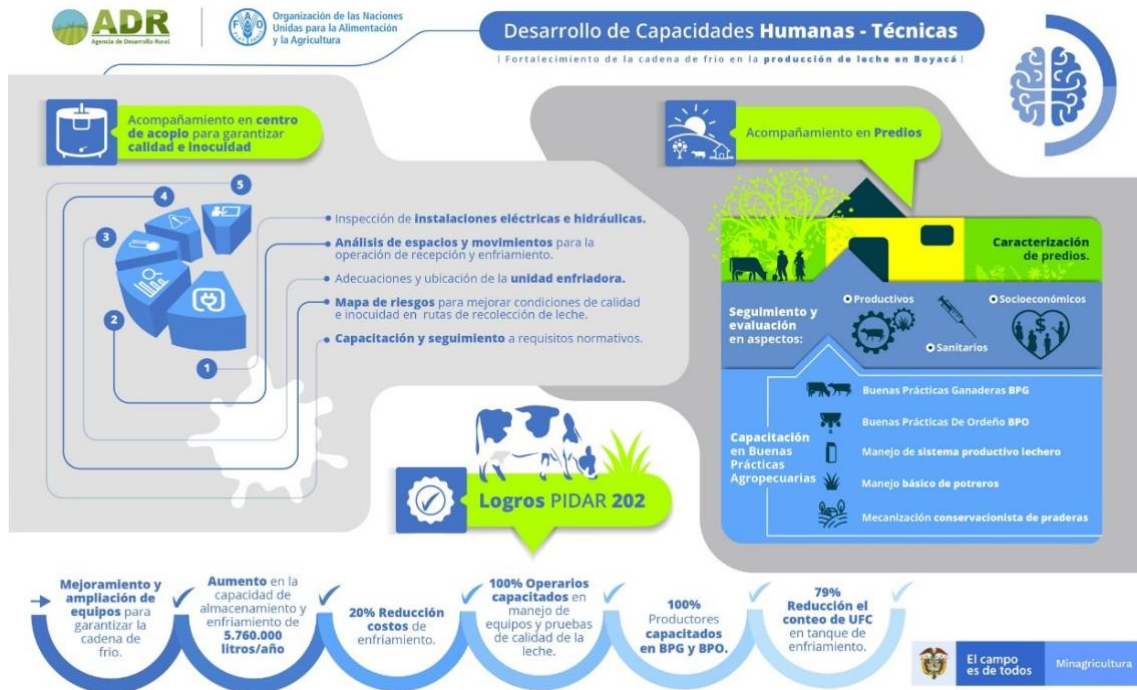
ADR
Agencia de Desarrollo Rural

Organización de las Naciones Unidas para la Alimentación y la Agricultura

Desarrollo de Capacidades Humanas - Técnicas

| Fortalecimiento de la cadena de frío en la producción de leche en Boyacá |

Acompañamiento en centro de acopio para garantizar calidad e inocuidad

5
4
3
2
1

Inspección de instalaciones eléctricas e hidráulicas.

Análisis de espacios y movimientos para la operación de recepción y enfriamiento.

Adecuaciones y ubicación de la unidad enfriadora.

Mapa de riesgos para mejorar condiciones de calidad e inocuidad en rutas de recolección de leche.

Capacitación y seguimiento a requisitos normativos.

Acompañamiento en Predios

Caracterización de predios.

Seguimiento y evaluación en aspectos:

Productivos

Socioeconómicos

Sanitarios

Capacitación en Buenas Prácticas Agropecuarias

Buenas Prácticas Ganaderas BPG

Buenas Prácticas De Ordeño BPO

Manejo de sistema productivo lechero

Manejo básico de potreros

Mecanización conservacionista de praderas

Logros PIDAR 202

Mejoramiento y ampliación de equipos para garantizar la cadena de frio.

Aumento en la capacidad de almacenamiento y enfriamiento de 5.760.000 litros/año

20% Reducción costos de enfriamiento.

100% Operarios capacitados en manejo de equipos y pruebas de calidad de la leche.

100% Productores capacitados en BPG y BPO.

79% Reducción el conteo de UFC en tanque de enfriamiento.

El campo es de todos

Minagricultura